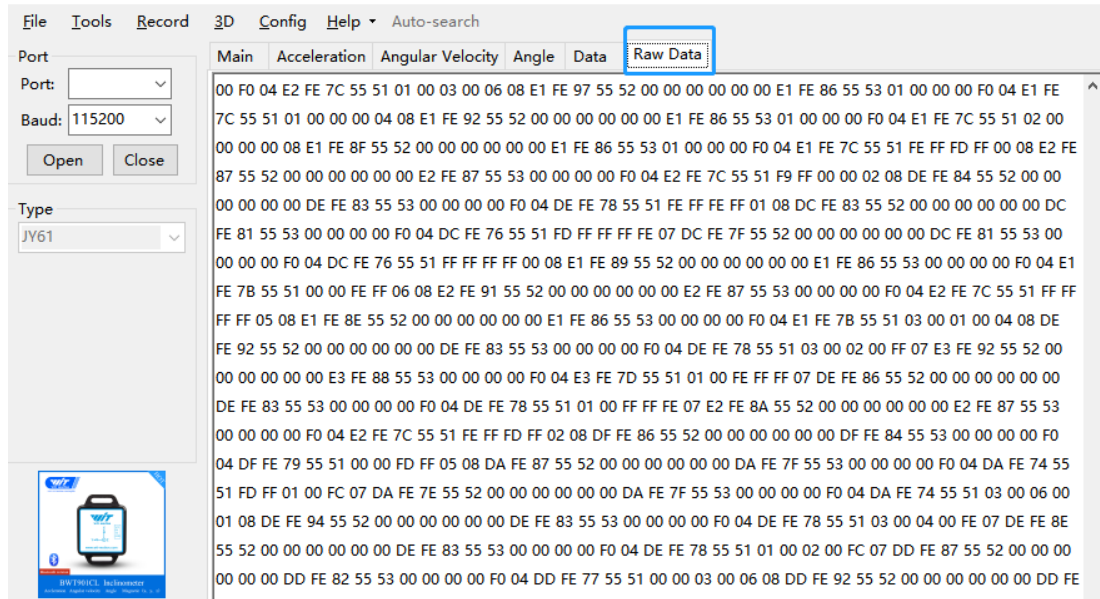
File Tools Record 3D Config Help ▾ Auto-search

Port
Port:
Baud: 115200
Open Close

Type
JY61

Main Acceleration Angular Velocity Angle Data Raw Data

00 F0 04 E2 FE 7C 55 51 01 00 03 00 06 08 E1 FE 97 55 52 00 00 00 00 00 00 E1 FE 86 55 53 01 00 00 00 F0 04 E1 FE 7C 55 51 01 00 00 00 04 08 E1 FE 92 55 52 00 00 00 00 00 00 E1 FE 86 55 53 01 00 00 00 F0 04 E1 FE 7C 55 51 02 00 00 00 00 08 E1 FE 8F 55 52 00 00 00 00 00 00 E1 FE 86 55 53 01 00 00 00 F0 04 E1 FE 7C 55 51 FE FF FD FF 00 08 E2 FE 87 55 52 00 00 00 00 00 00 E2 FE 87 55 53 00 00 00 00 F0 04 E2 FE 7C 55 51 F9 FF 00 00 02 08 DE FE 84 55 52 00 00 00 00 00 00 DE FE 83 55 53 00 00 00 00 F0 04 DE FE 78 55 51 FE FF FE FF 01 08 DC FE 83 55 52 00 00 00 00 00 00 DC FE 81 55 53 00 00 00 00 F0 04 DC FE 76 55 51 FD FF FF FF FE 07 DC FE 7F 55 52 00 00 00 00 00 00 DC FE 81 55 53 00 00 00 00 F0 04 DC FE 76 55 51 FF FF FF FF 00 08 E1 FE 89 55 52 00 00 00 00 00 00 E1 FE 86 55 53 00 00 00 00 F0 04 E1 FE 7B 55 51 00 00 FE FF 06 08 E2 FE 91 55 52 00 00 00 00 00 00 E2 FE 87 55 53 00 00 00 00 F0 04 E2 FE 7C 55 51 FF FF FF FF 05 08 E1 FE 8E 55 52 00 00 00 00 00 00 E1 FE 86 55 53 00 00 00 00 F0 04 E1 FE 7B 55 51 03 00 01 00 04 08 DE FE 92 55 52 00 00 00 00 00 00 DE FE 83 55 53 00 00 00 00 F0 04 DE FE 78 55 51 03 00 02 00 FF 07 E3 FE 92 55 52 00 00 00 00 00 00 E3 FE 88 55 53 00 00 00 00 F0 04 E3 FE 7D 55 51 01 00 FE FF FF 07 DE FE 86 55 52 00 00 00 00 00 00 DE FE 83 55 53 00 00 00 00 F0 04 DE FE 78 55 51 01 00 FF FF FE 07 E2 FE 8A 55 52 00 00 00 00 00 00 E2 FE 87 55 53 00 00 00 00 F0 04 E2 FE 7C 55 51 FE FF FD FF 02 08 DF FE 86 55 52 00 00 00 00 00 00 DF FE 84 55 53 00 00 00 00 F0 04 DF FE 79 55 51 00 00 FD FF 05 08 DA FE 87 55 52 00 00 00 00 00 00 DA FE 7F 55 53 00 00 00 00 F0 04 DA FE 74 55 51 FD FF 01 00 FC 07 DA FE 7E 55 52 00 00 00 00 00 00 DA FE 7F 55 53 00 00 00 00 F0 04 DA FE 74 55 51 03 00 06 00 01 08 DE FE 94 55 52 00 00 00 00 00 00 DE FE 83 55 53 00 00 00 00 F0 04 DE FE 78 55 51 03 00 04 00 FE 07 DE FE 8E 55 52 00 00 00 00 00 00 DE FE 83 55 53 00 00 00 00 F0 04 DE FE 78 55 51 01 00 02 00 FC 07 DD FE 87 55 52 00 00 00 00 00 DD FE 82 55 53 00 00 00 00 F0 04 DD FE 77 55 51 00 00 03 00 06 08 DD FE 92 55 52 00 00 00 00 00 00 DD FE

BWT901CL Inclinometer